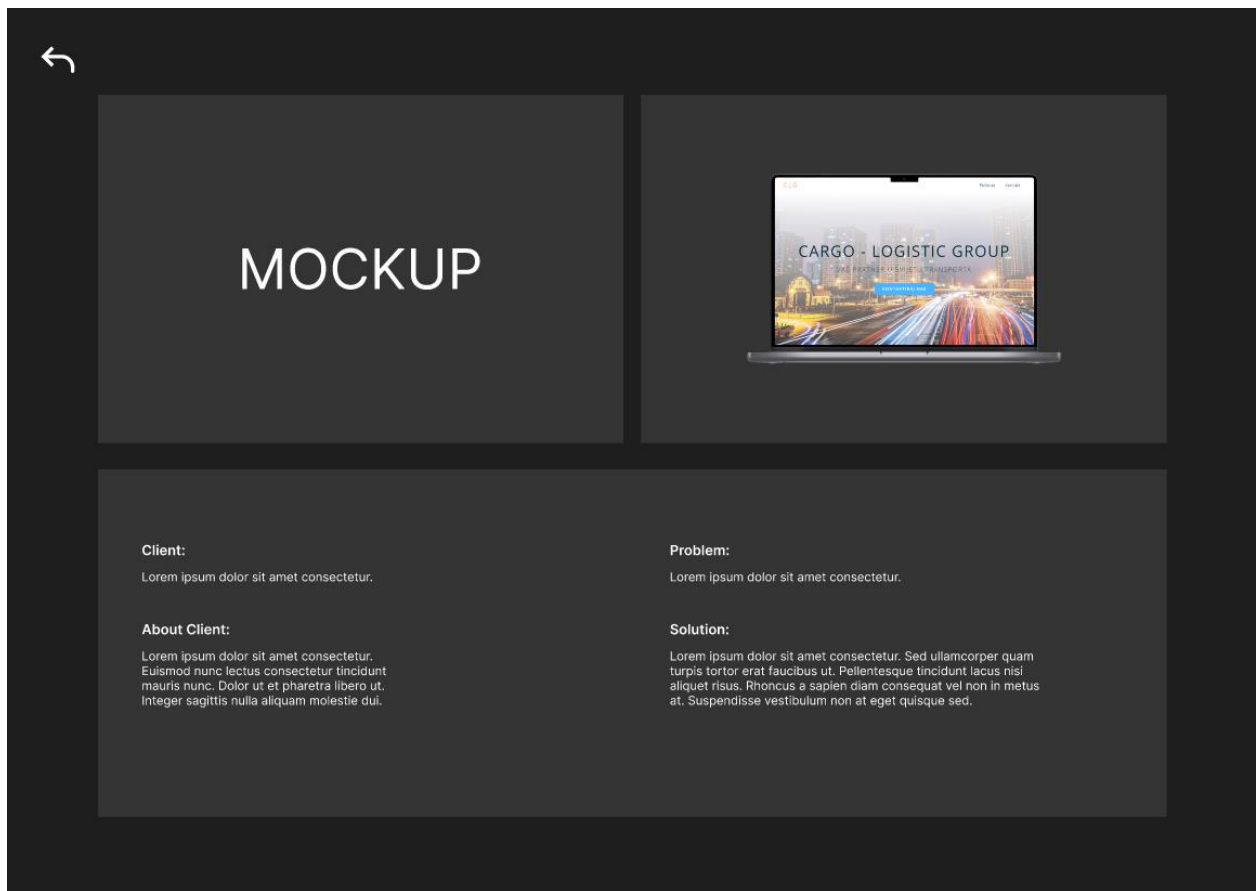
MOCKUP

CLG

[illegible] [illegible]

CARGO - LOGISTIC GROUP

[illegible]

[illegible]

Client:

Lorem ipsum dolor sit amet consectetur.

About Client:

Lorem ipsum dolor sit amet consectetur. Euismod nunc lectus consectetur tincidunt mauris nunc. Dolor ut et pharetra libero ut. Integer sagittis nulla aliquam molestie dui.

Problem:

Lorem ipsum dolor sit amet consectetur.

Solution:

Lorem ipsum dolor sit amet consectetur. Sed ullamcorper quam turpis tortor erat faucibus ut. Pellentesque tincidunt lacus nisi aliquet risus. Rhoncus a sapien diam consequat vel non in metus at. Suspendisse vestibulum non at eget quisque sed.